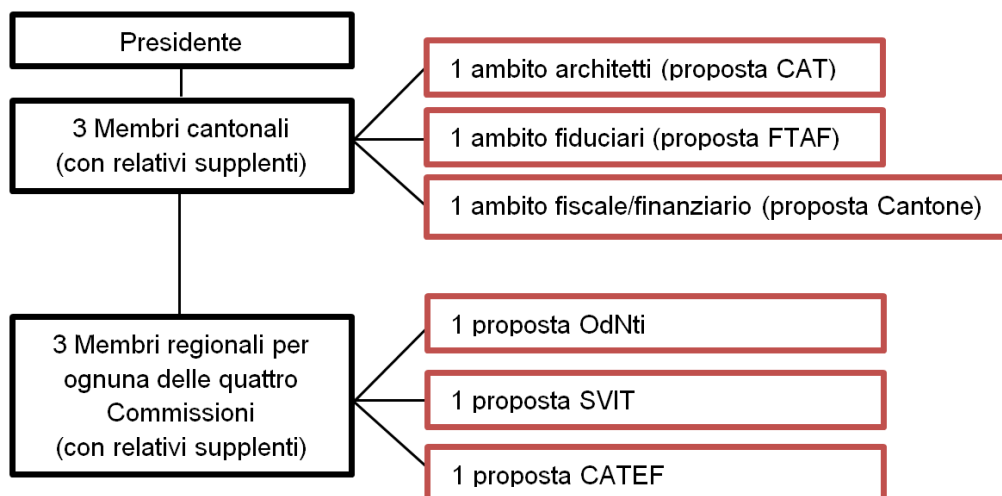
Presidente

3 Membri cantonali
(con relativi supplenti)

1 ambito architetti (proposta CAT)

1 ambito fiduciari (proposta FTAF)

1 ambito fiscale/finanziario (proposta Cantone)

3 Membri regionali per ognuna delle quattro Commissioni
(con relativi supplenti)

1 proposta OdNti

1 proposta SVIT

1 proposta CATEF